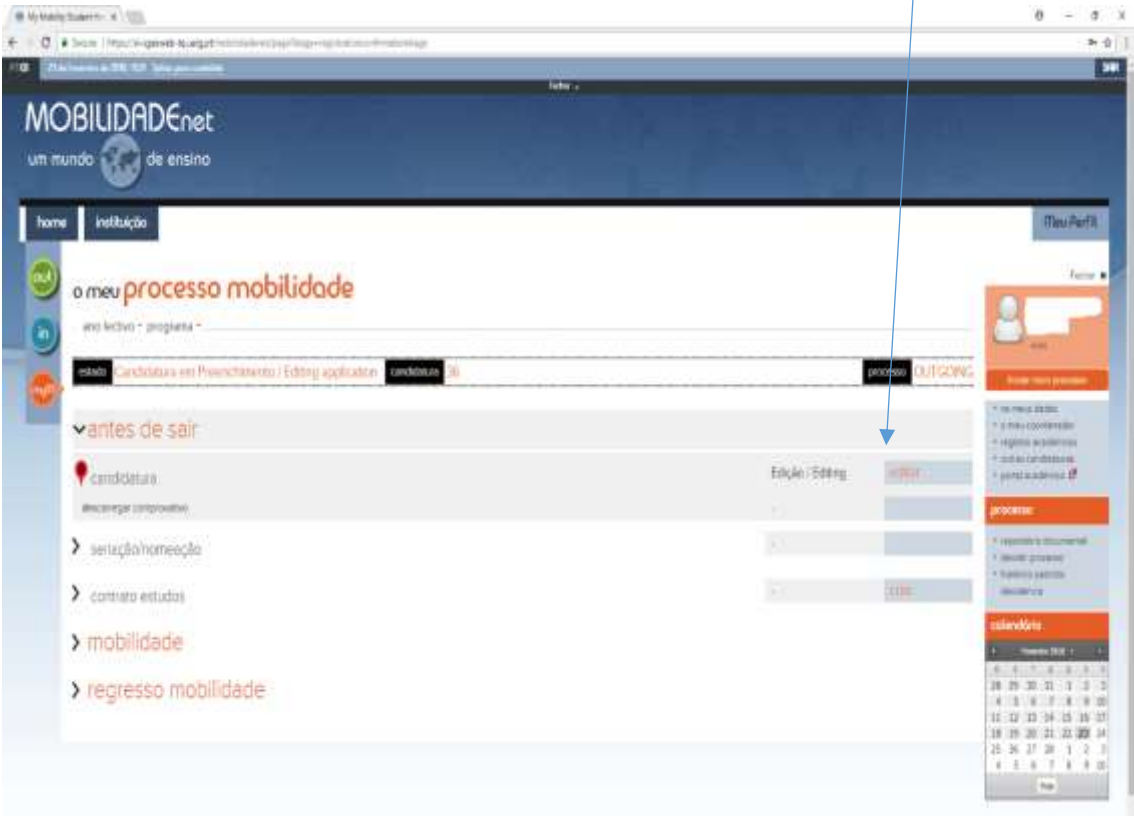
My Mobility Student ×

MOBILIDADEnet
um mundo de ensino

home
instituição
Meu Perfil

out
in
my

o meu processo mobilidade

ano lectivo • programa •

estado Candidatura em Preenchimento / Editing application candidatura 36 processo OUTGOING

antes de sair

candidatura Edição / Editing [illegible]
descarregar comprovativo

serração/nomeação

contrato estudos

mobilidade

regresso mobilidade

Fechar

processo

calendário

| | | | | | | |
|---|---|---|---|---|---|---|
| 28 | 29 | 30 | 31 | 1 | 2 | 3 |
| 4 | 5 | 6 | 7 | 8 | 9 | 10 |
| 11 | 12 | 13 | 14 | 15 | 16 | 17 |
| 18 | 19 | 20 | 21 | 22 | 23 | 24 |
| 25 | 26 | 27 | 28 | 1 | 2 | 3 |
| 4 | 5 | 6 | 7 | 8 | 9 | 10 |